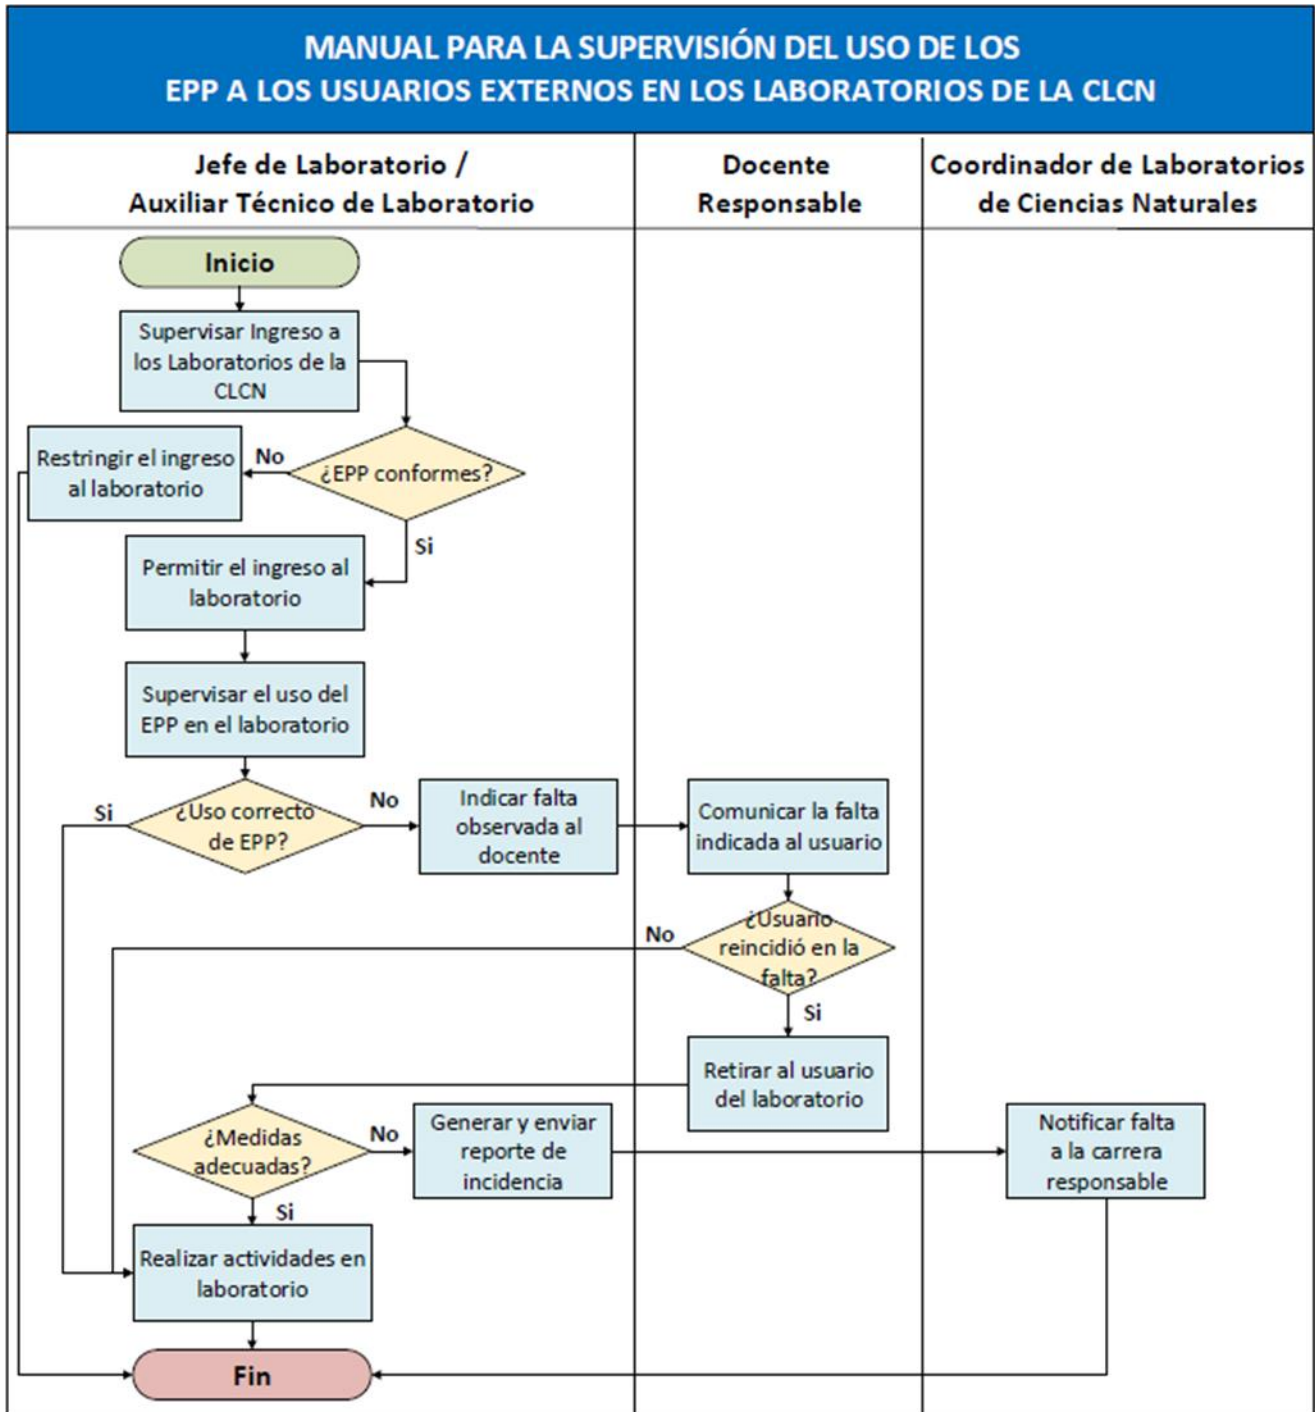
MANUAL PARA LA SUPERVISIÓN DEL USO DE LOS EPP A LOS USUARIOS EXTERNOS EN LOS LABORATORIOS DE LA CLCN

Jefe de Laboratorio / Auxiliar Técnico de Laboratorio

Docente Responsable

Coordinador de Laboratorios de Ciencias Naturales

Inicio

Supervisar Ingreso a los Laboratorios de la CLCN

¿EPP conformes?

No

Restringir el ingreso al laboratorio

Si

Permitir el ingreso al laboratorio

Supervisar el uso del EPP en el laboratorio

¿Uso correcto de EPP?

Si

No

Indicar falta observada al docente

Comunicar la falta indicada al usuario

¿Usuario reincidió en la falta?

No

Si

Retirar al usuario del laboratorio

¿Medidas adecuadas?

No

Generar y enviar reporte de incidencia

Notificar falta a la carrera responsable

Si

Realizar actividades en laboratorio

Fin